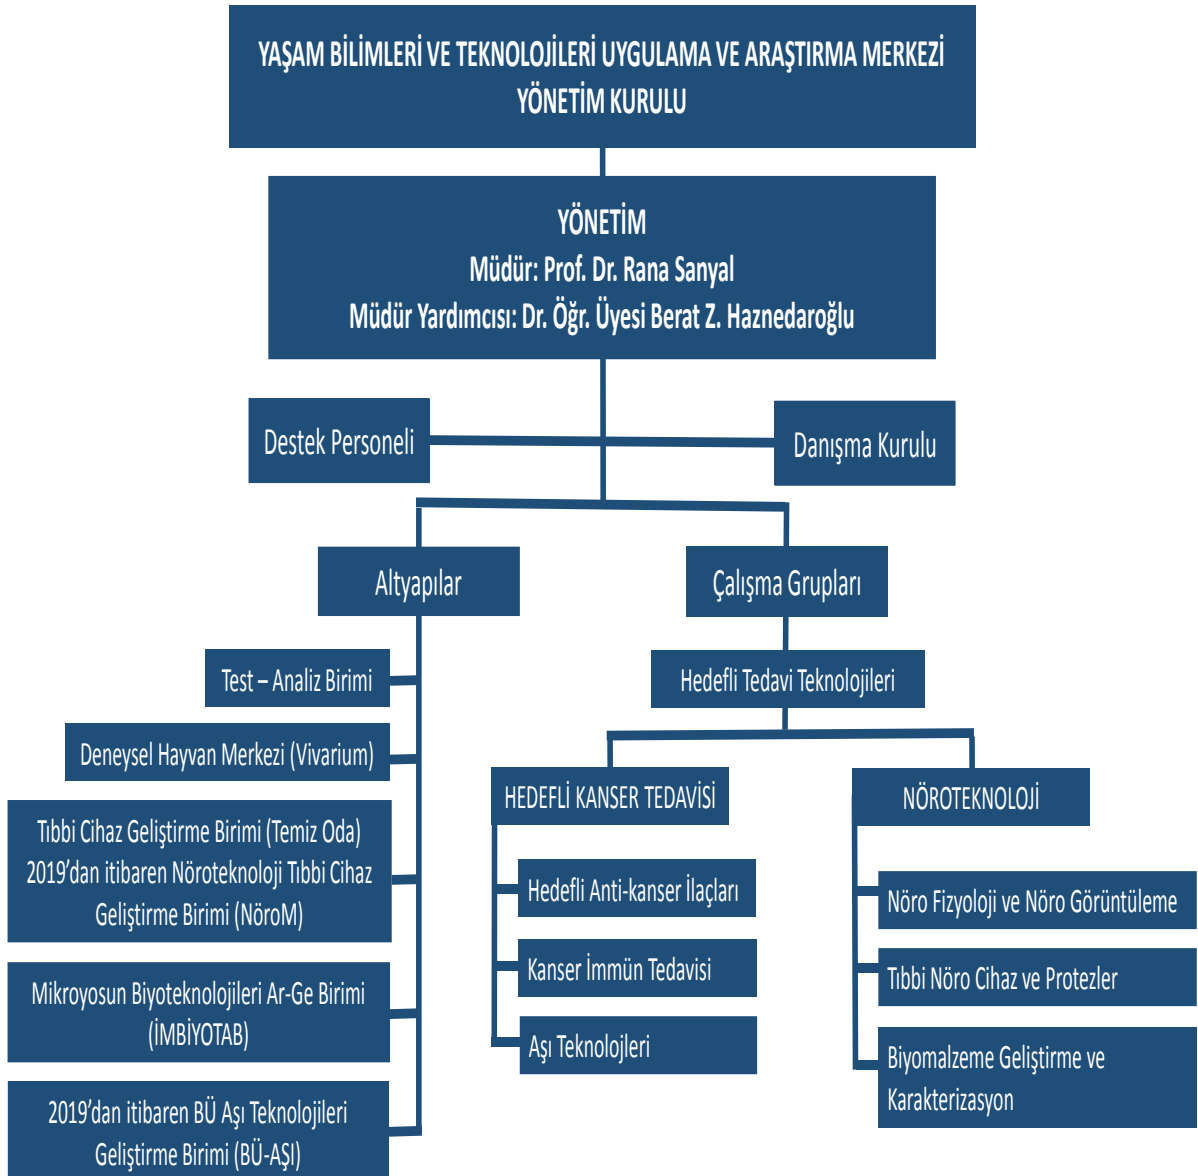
YAŞAM BİLİMLERİ VE TEKNOLOJİLERİ UYGULAMA VE ARAŞTIRMA MERKEZİ YÖNETİM KURULU

YÖNETİM
Müdür: Prof. Dr. Rana Sanyal
Müdür Yardımcısı: Dr. Öğr. Üyesi Berat Z. Haznedaroğlu

Destek Personeli

Danışma Kurulu

Altyapılar

Test – Analiz Birimi

Deneysel Hayvan Merkezi (Vivarium)

Tıbbi Cihaz Geliştirme Birimi (Temiz Oda) 2019'dan itibaren Nöroteknoloji Tıbbi Cihaz Geliştirme Birimi (NöroM)

Mikroyosun Biyoteknolojileri Ar-Ge Birimi (İMBİYOTAB)

2019'dan itibaren BÜ Aşı Teknolojileri Geliştirme Birimi (BÜ-AŞI)

Çalışma Grupları

Hedefli Tedavi Teknolojileri

HEDEFLİ KANSER TEDAVİSİ

Hedefli Anti-kanser İlaçları

Kanser İmmün Tedavisi

Aşı Teknolojleri

NÖROTEKNOLOJİ

Nöro Fizyoloji ve Nöro Görüntüleme

Tıbbi Nöro Cihaz ve Protezler

Biyomalzeme Geliştirme ve Karakterizasyon